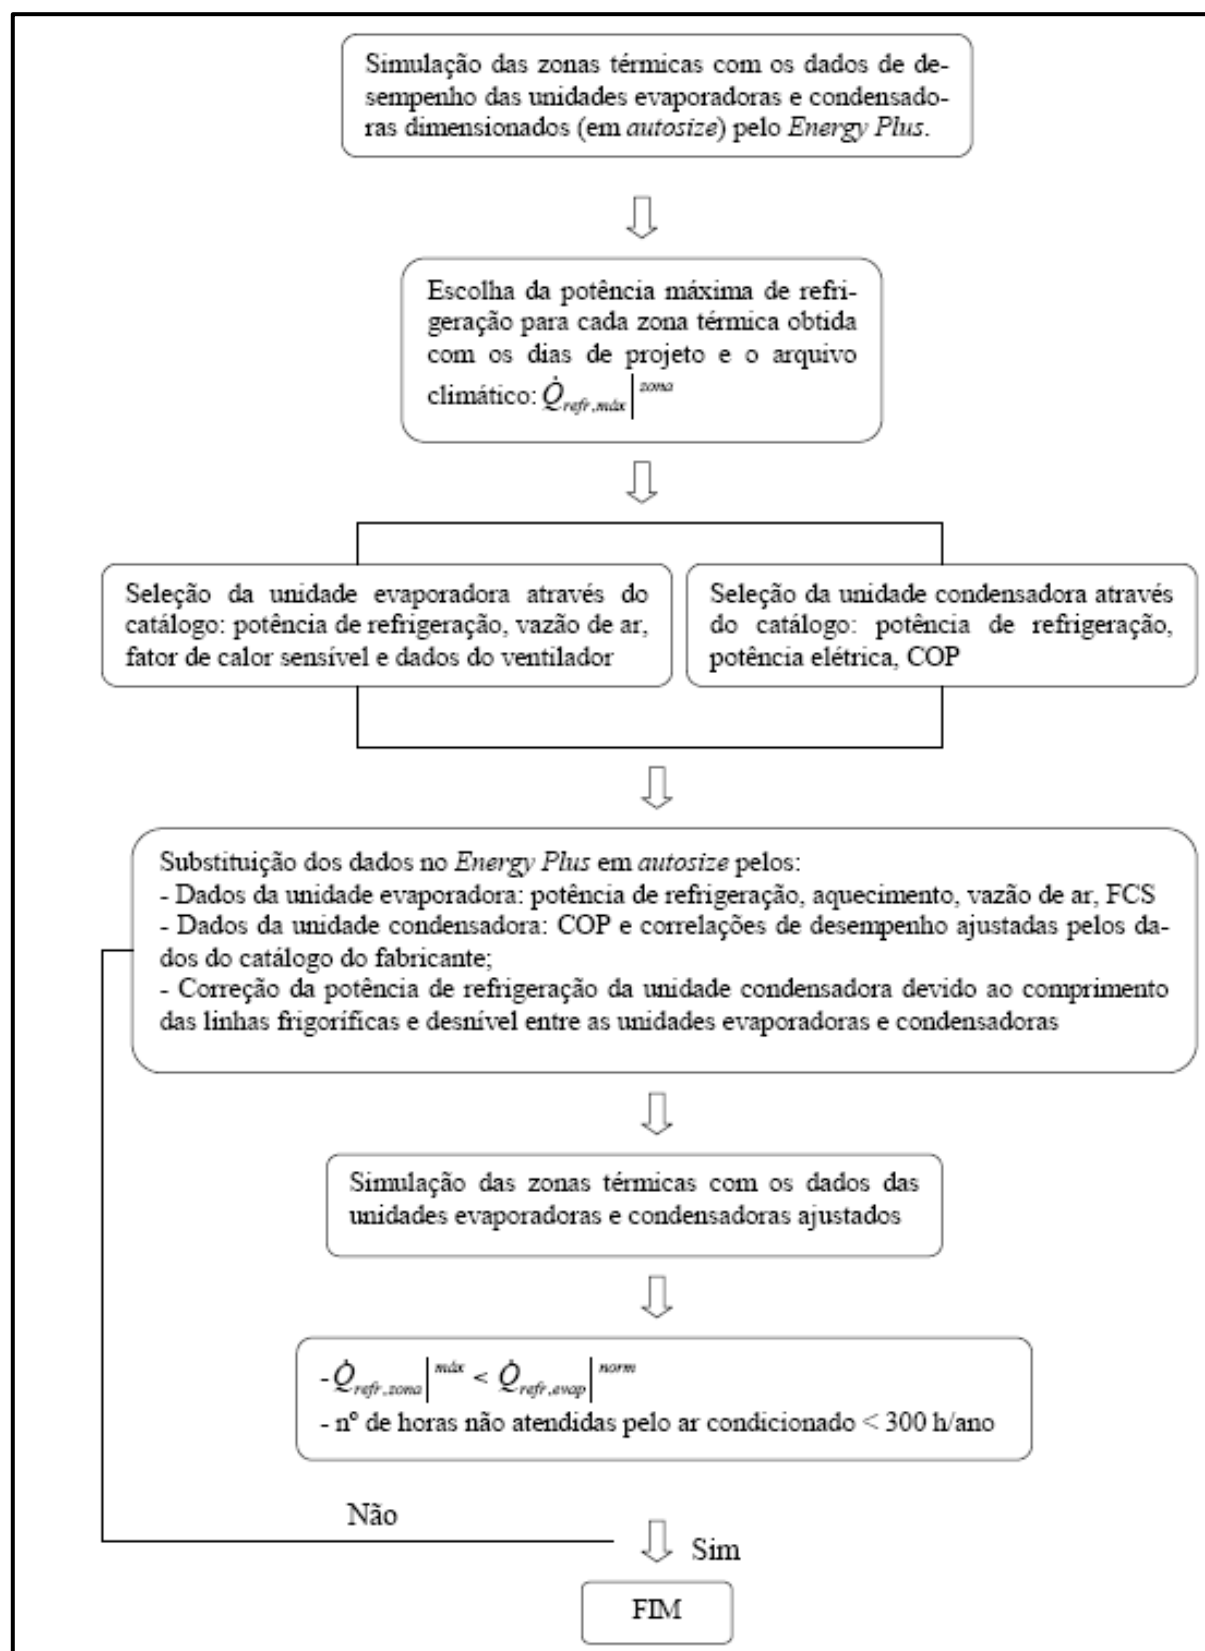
Simulação das zonas térmicas com os dados de desempenho das unidades evaporadoras e condensadoras dimensionados (em autosize) pelo Energy Plus.

Escolha da potência máxima de refrigeração para cada zona térmica obtida com os dias de projeto e o arquivo climático: $\dot{Q}_{refr,máx}\Big|^{zona}$

Seleção da unidade evaporadora através do catálogo: potência de refrigeração, vazão de ar, fator de calor sensível e dados do ventilador

Seleção da unidade condensadora através do catálogo: potência de refrigeração, potência elétrica, COP

Substituição dos dados no Energy Plus em autosize pelos:
- Dados da unidade evaporadora: potência de refrigeração, aquecimento, vazão de ar, FCS
- Dados da unidade condensadora: COP e correlações de desempenho ajustadas pelos dados do catálogo do fabricante;
- Correção da potência de refrigeração da unidade condensadora devido ao comprimento das linhas frigoríficas e desnível entre as unidades evaporadoras e condensadoras

Simulação das zonas térmicas com os dados das unidades evaporadoras e condensadoras ajustados

- $\dot{Q}_{refr,zona}\Big|^{máx} < \dot{Q}_{refr,evap}\Big|^{norm}$
- nº de horas não atendidas pelo ar condicionado < 300 h/ano

Não

Sim

FIM